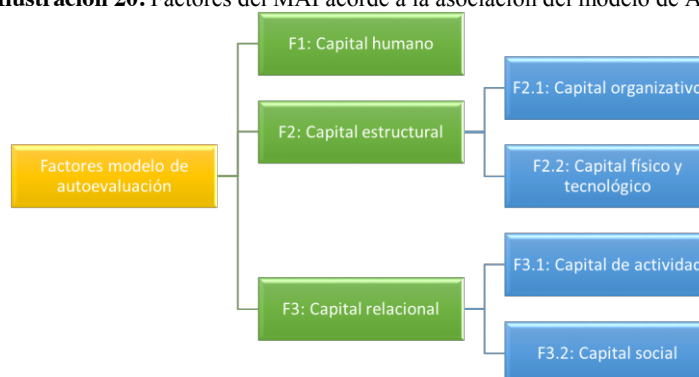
Ilustración 20: Factores del MAI acorde a la asociación del modelo de A

F1: Capital humano

F2: Capital estructural

F2.1: Capital organizativo

Factores modelo de autoevaluación

F2.2: Capital físico y tecnológico

F3.1: Capital de activida

F3: Capital relacional

F3.2: Capital social